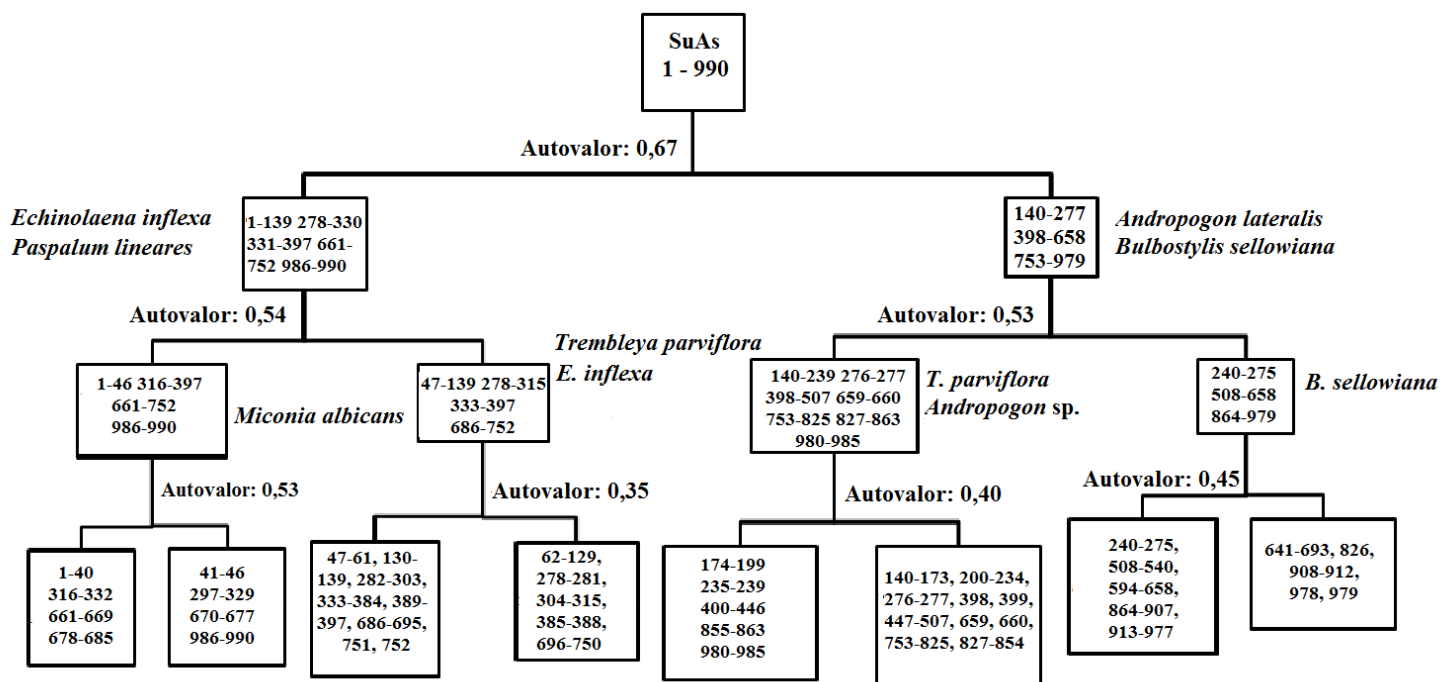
SuAs
1 - 990

Autovalor: 0,67

Echinolaena inflexa
Paspalum lineares

1-139 278-330 331-397 661-752 986-990

140-277 398-658 753-979

Andropogon lateralis
Bulbostylis sellowiana

Autovalor: 0,54

Autovalor: 0,53

Trembleya parviflora
E. inflexa

1-46 316-397 661-752 986-990

Miconia albicans

47-139 278-315 333-397 686-752

140-239 276-277 398-507 659-660 753-825 827-863 980-985

T. parviflora
Andropogon sp.

240-275 508-658 864-979

B. sellowiana

Autovalor: 0,53

Autovalor: 0,35

Autovalor: 0,40

Autovalor: 0,45

1-40 316-332 661-669 678-685

41-46 297-329 670-677 986-990

47-61, 130-139, 282-303, 333-384, 389-397, 686-695, 751, 752

62-129, 278-281, 304-315, 385-388, 696-750

174-199 235-239 400-446 855-863 980-985

140-173, 200-234, 276-277, 398, 399, 447-507, 659, 660, 753-825, 827-854

240-275, 508-540, 594-658, 864-907, 913-977

641-693, 826, 908-912, 978, 979